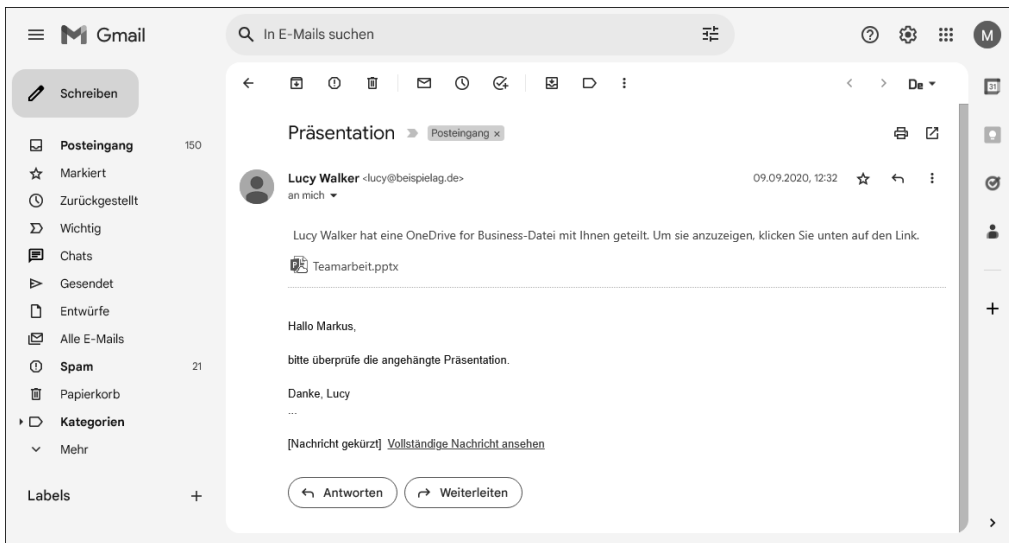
Gmail

In E-Mails suchen

M

Schreiben

Posteingang 150
Markiert
Zurückgestellt
Wichtig
Chats
Gesendet
Entwürfe
Alle E-Mails
Spam 21
Papierkorb
Kategorien
Mehr

Labels +

De

Präsentation Posteingang ×

Lucy Walker <lucy@beispielag.de>
an mich

09.09.2020, 12:32

Lucy Walker hat eine OneDrive for Business-Datei mit Ihnen geteilt. Um sie anzuzeigen, klicken Sie unten auf den Link.

Teamarbeit.pptx

Hallo Markus,

bitte überprüfe die angehängte Präsentation.

Danke, Lucy
...

[Nachricht gekürzt] Vollständige Nachricht ansehen

Antworten Weiterleiten

31